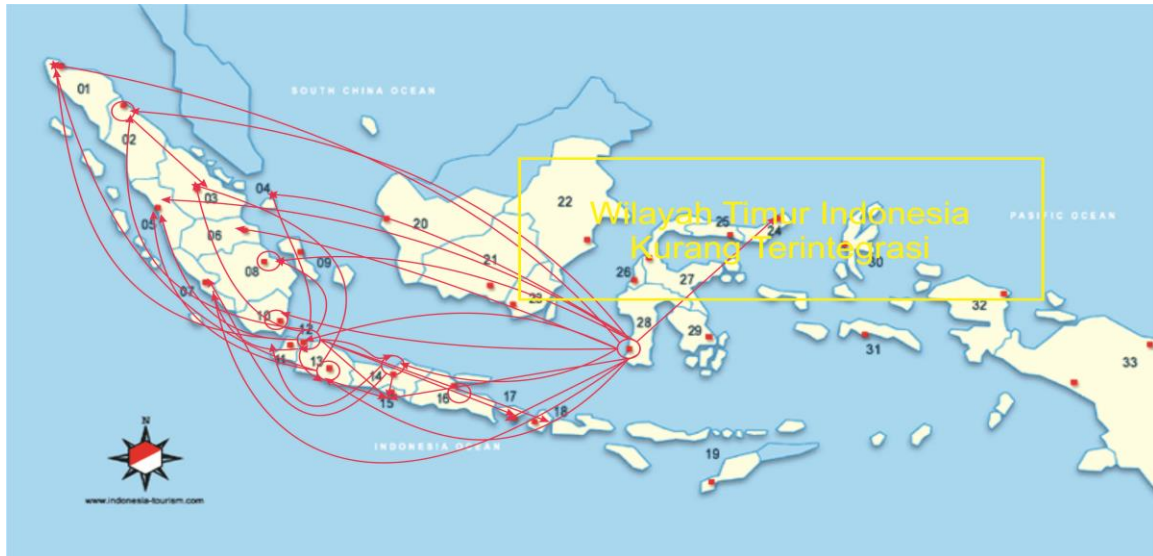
SOUTH CHINA OCEAN

PACIFIC OCEAN

INDONESIA OCEAN

Wilayah Timur Indonesia Kurang Terintegrasi

01
02
03
04
05
06
07
08
09
10
11
12
13
14
15
16
17
18
19
20
21
22
23
24
25
26
27
28
29
30
31
32
33

N

www.indonesia-tourism.com